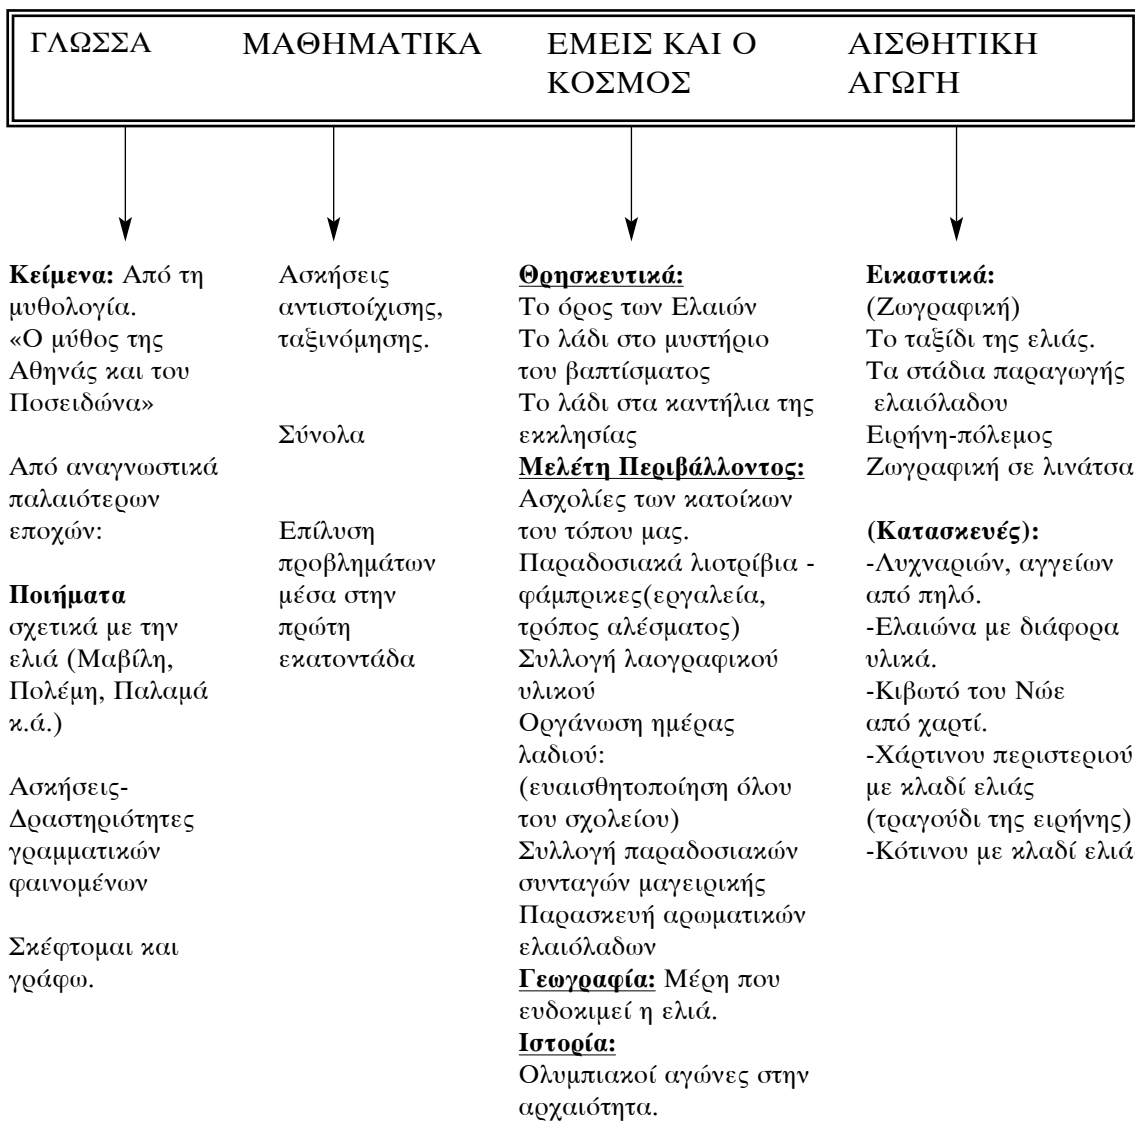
ΓΛΩΣΣΑ ΜΑΘΗΜΑΤΙΚΑ ΕΜΕΙΣ ΚΑΙ Ο ΚΟΣΜΟΣ ΑΙΣΘΗΤΙΚΗ ΑΓΩΓΗ

**Κείμενα:** Από τη μυθολογία. «Ο μύθος της Αθηνάς και του Ποσειδώνα»

Από αναγνωστικά παλαιότερων εποχών:

**Ποιήματα** σχετικά με την ελιά (Μαβίλη, Πολέμη, Παλαμά κ.ά.)

Ασκήσεις-Δραστηριότητες γραμματικών φαινομένων

Σκέφτομαι και γράφω.

Ασκήσεις αντιστοίχισης, ταξινόμησης.

Σύνολα

Επίλυση προβλημάτων μέσα στην πρώτη εκατοντάδα

**Θρησκευτικά:**
Το όρος των Ελαιών
Το λάδι στο μυστήριο του βαπτίσματος
Το λάδι στα καντήλια της εκκλησίας
**Μελέτη Περιβάλλοντος:**
Ασχολίες των κατοίκων του τόπου μας.
Παραδοσιακά λιοτρίβια - φάμπρικες(εργαλεία, τρόπος αλέσματος)
Συλλογή λαογραφικού υλικού
Οργάνωση ημέρας λαδιού: (ευαισθητοποίηση όλου του σχολείου)
Συλλογή παραδοσιακών συνταγών μαγειρικής
Παρασκευή αρωματικών ελαιόλαδων
**Γεωγραφία:** Μέρη που ευδοκιμεί η ελιά.
**Ιστορία:**
Ολυμπιακοί αγώνες στην αρχαιότητα.

**Εικαστικά:**
(Ζωγραφική)
Το ταξίδι της ελιάς.
Τα στάδια παραγωγής ελαιόλαδου
Ειρήνη-πόλεμος
Ζωγραφική σε λινάτσα

**(Κατασκευές):**
-Λυχναριών, αγγείων από πηλό.
-Ελαιώνα με διάφορα υλικά.
-Κιβωτό του Νώε από χαρτί.
-Χάρτινου περιστεριού με κλαδί ελιάς (τραγούδι της ειρήνης)
-Κότινου με κλαδί ελιά